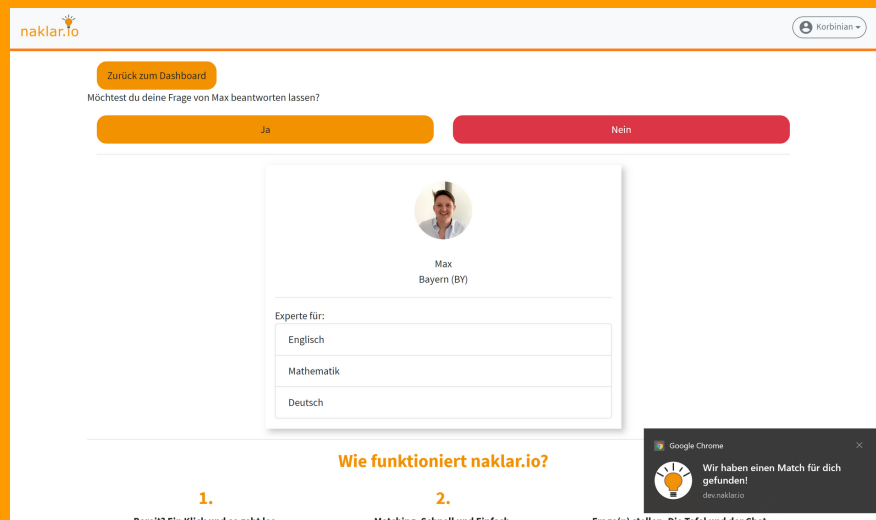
naklar.io

Korbinian

Zurück zum Dashboard

Möchtest du deine Frage von Max beantworten lassen?

Ja

Nein

Max
Bayern (BY)

Experte für:

Englisch

Mathematik

Deutsch

Wie funktioniert naklar.io?

1.

2.

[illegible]

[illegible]

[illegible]

Google Chrome

Wir haben einen Match für dich gefunden!

dev.naklar.io